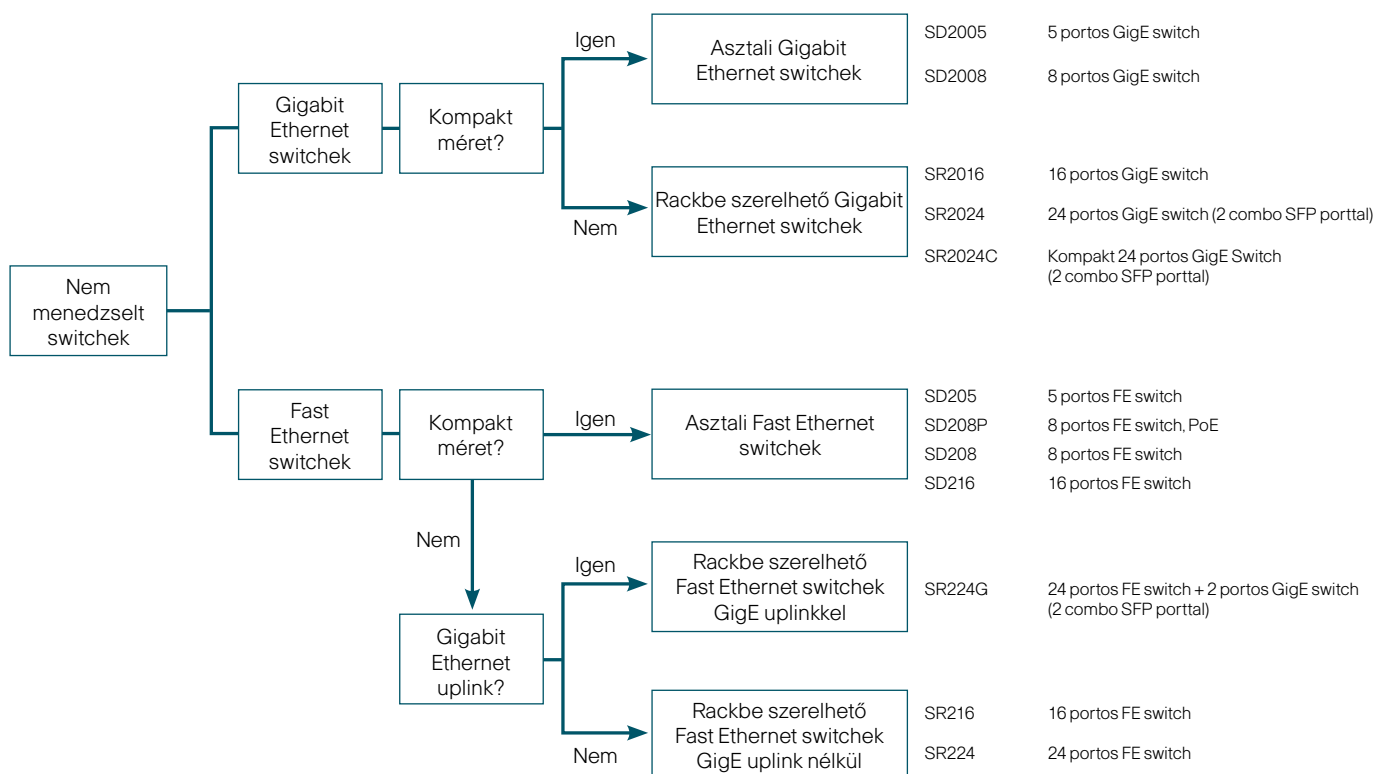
Nem menedzselt switchek

Gigabit Ethernet switchek

Kompakt méret?

Igen

Asztali Gigabit Ethernet switchek

SD2005 5 portos GigE switch

SD2008 8 portos GigE switch

Nem

Rackbe szerelhető Gigabit Ethernet switchek

SR2016 16 portos GigE switch

SR2024 24 portos GigE switch (2 combo SFP porttal)

SR2024C Kompakt 24 portos GigE Switch (2 combo SFP porttal)

Fast Ethernet switchek

Kompakt méret?

Igen

Asztali Fast Ethernet switchek

SD205 5 portos FE switch

SD208P 8 portos FE switch, PoE

SD208 8 portos FE switch

SD216 16 portos FE switch

Nem

Gigabit Ethernet uplink?

Igen

Rackbe szerelhető Fast Ethernet switchek GigE uplinkkel

SR224G 24 portos FE switch + 2 portos GigE switch (2 combo SFP porttal)

Nem

Rackbe szerelhető Fast Ethernet switchek GigE uplink nélkül

SR216 16 portos FE switch

SR224 24 portos FE switch